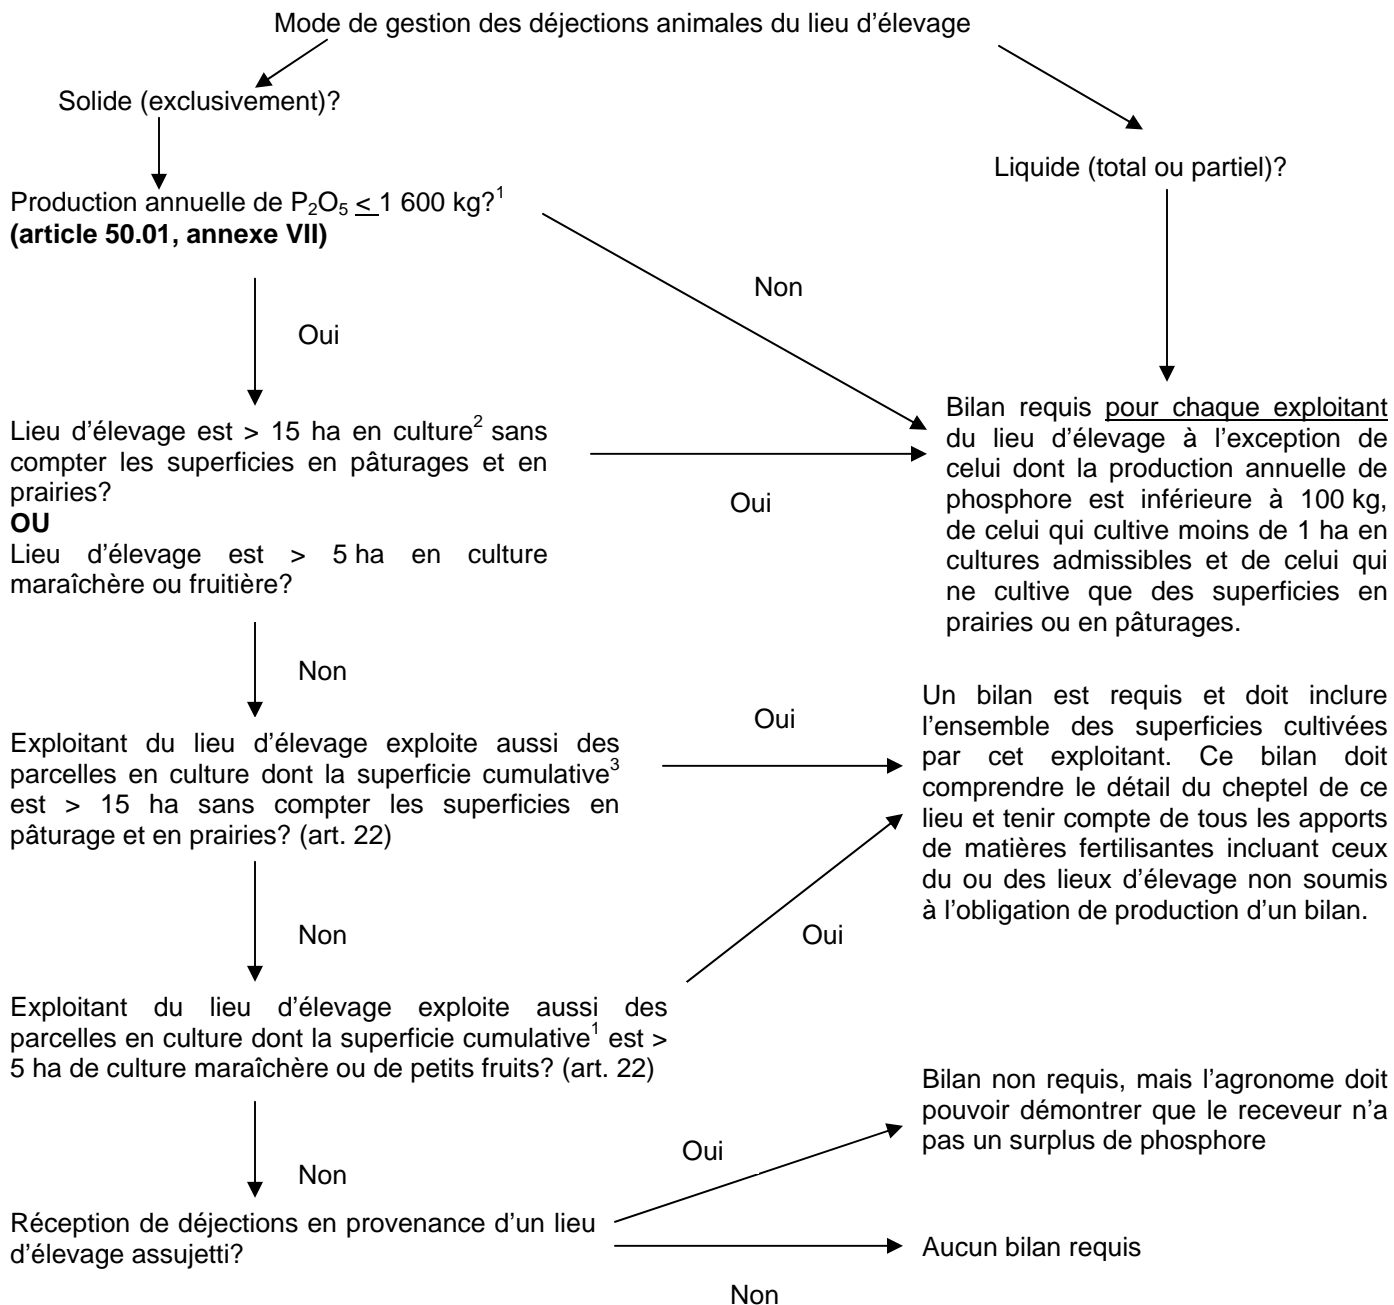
Mode de gestion des déjections animales du lieu d'élevage

Solide (exclusivement)?

Liquide (total ou partiel)?

Production annuelle de $P_2O_5 \leq$ 1 600 kg?$^1$
**(article 50.01, annexe VII)**

Non

Oui

Lieu d'élevage est > 15 ha en culture$^2$ sans compter les superficies en pâturages et en prairies?
**OU**
Lieu d'élevage est > 5 ha en culture maraîchère ou fruitière?

Oui

Bilan requis pour chaque exploitant du lieu d'élevage à l'exception de celui dont la production annuelle de phosphore est inférieure à 100 kg, de celui qui cultive moins de 1 ha en cultures admissibles et de celui qui ne cultive que des superficies en prairies ou en pâturages.

Non

Exploitant du lieu d'élevage exploite aussi des parcelles en culture dont la superficie cumulative$^3$ est > 15 ha sans compter les superficies en pâturage et en prairies? (art. 22)

Oui

Un bilan est requis et doit inclure l'ensemble des superficies cultivées par cet exploitant. Ce bilan doit comprendre le détail du cheptel de ce lieu et tenir compte de tous les apports de matières fertilisantes incluant ceux du ou des lieux d'élevage non soumis à l'obligation de production d'un bilan.

Non

Oui

Exploitant du lieu d'élevage exploite aussi des parcelles en culture dont la superficie cumulative$^1$ est > 5 ha de culture maraîchère ou de petits fruits? (art. 22)

Bilan non requis, mais l'agronome doit pouvoir démontrer que le receveur n'a pas un surplus de phosphore

Oui

Non

Réception de déjections en provenance d'un lieu d'élevage assujetti?

Aucun bilan requis

Non